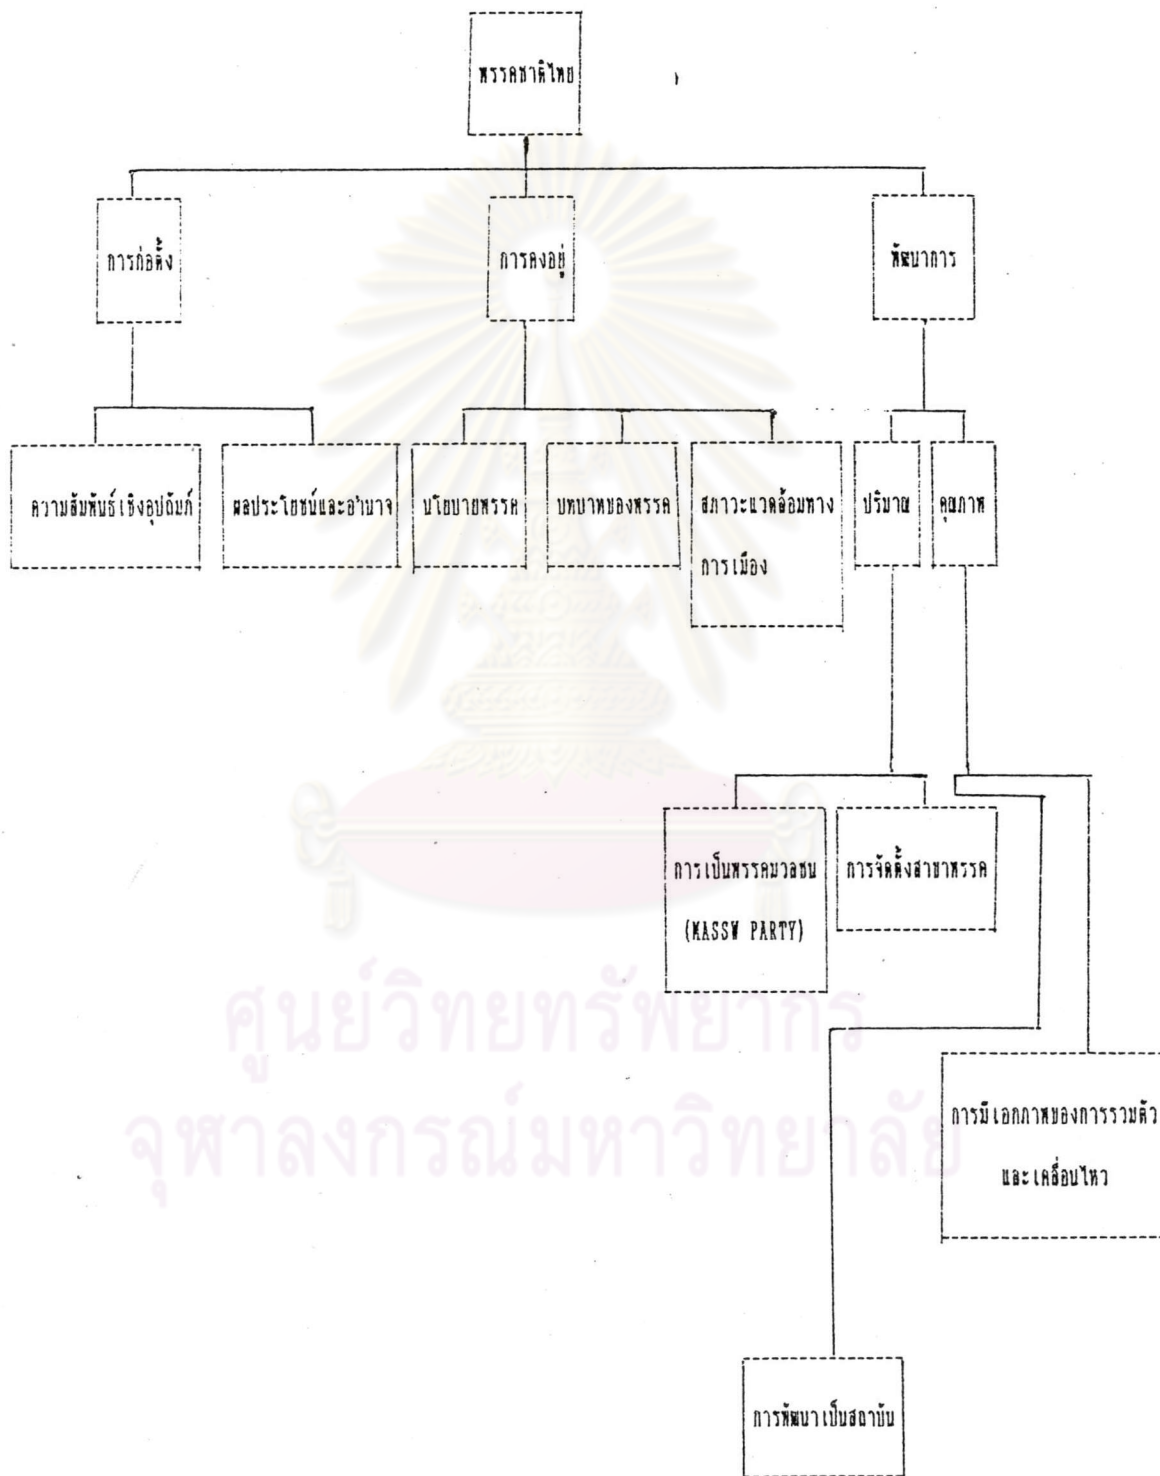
พรรคชาติไทย

การก่อตั้ง

การคงอยู่

พัฒนาการ

ความสัมพันธ์เชิงอุปถัมภ์

ผลประโยชน์และอำนาจ

นโยบายพรรค

บทบาทของพรรค

สภาวะแวดล้อมทางการเมือง

ปริมาณ

คุณภาพ

การเป็นพรรคมวลชน (MASSW PARTY)

การจัดตั้งสาขาพรรค

การมีเอกภาพของการรวมตัวและเคลื่อนไหว

การพัฒนาเป็นสถาบัน

ศูนย์วิทยทรัพยากร
จุฬาลงกรณ์มหาวิทยาลัย